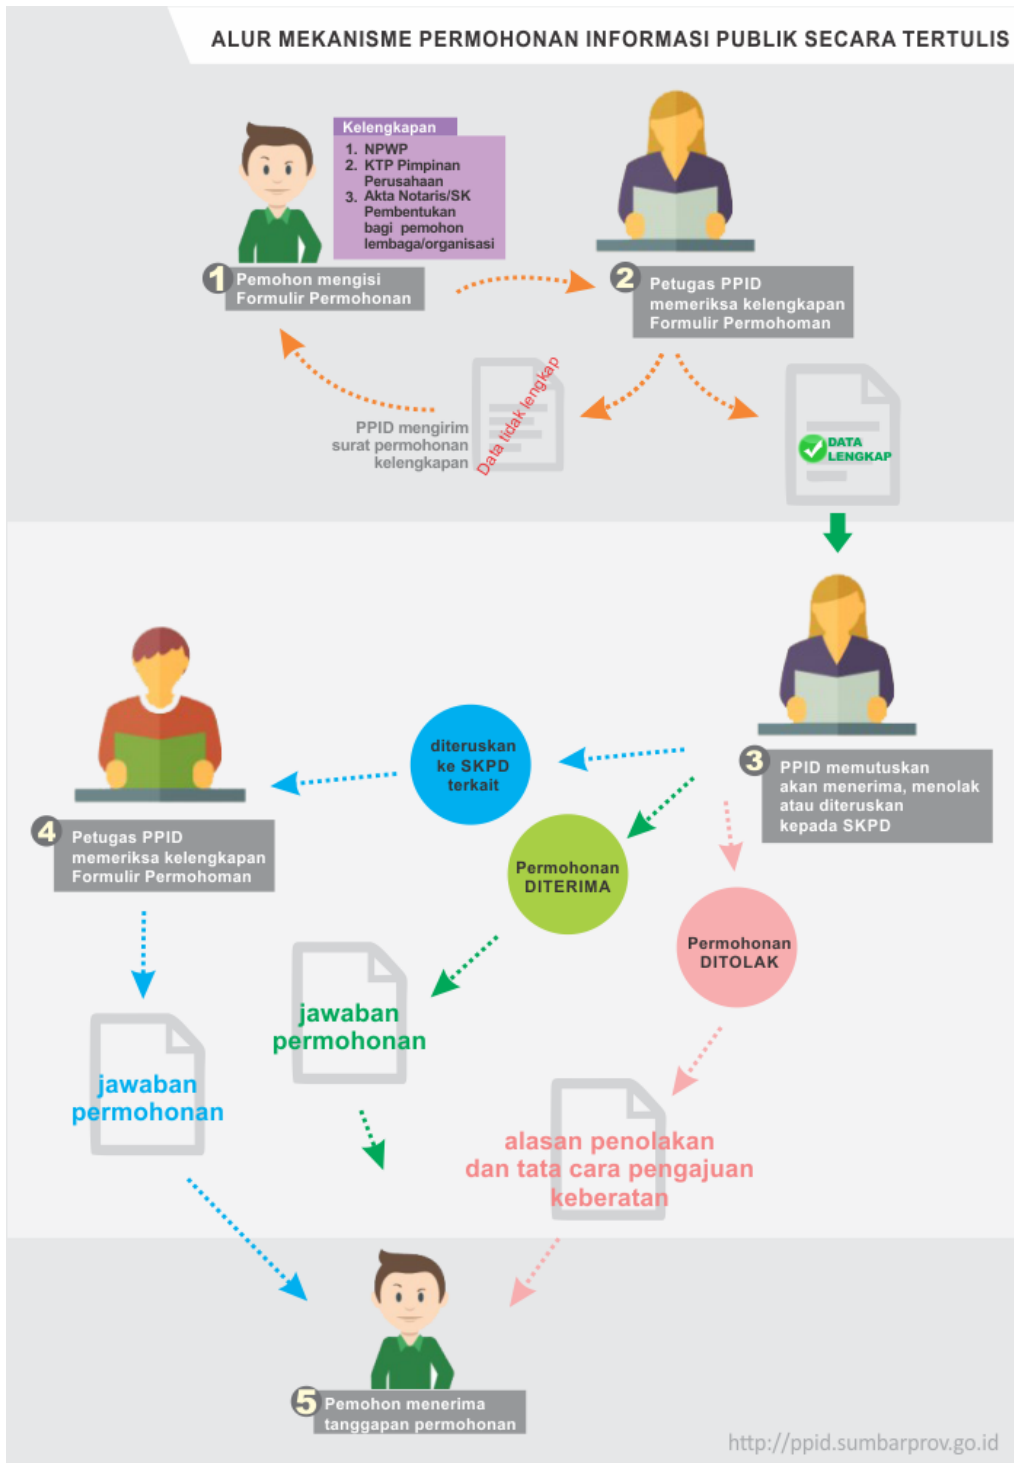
ALUR MEKANISME PERMOHONAN INFORMASI PUBLIK SECARA TERTULIS

Kelengkapan
1. NPWP
2. KTP Pimpinan Perusahaan
3. Akta Notaris/SK Pembentukan bagi pemohon lembaga/organisasi

1 Pemohon mengisi Formulir Permohonan

2 Petugas PPID memeriksa kelengkapan Formulir Permohoman

PPID mengirim surat permohonan kelengkapan

Data tidak lengkap

DATA LENGKAP

3 PPID memutuskan akan menerima, menolak atau diteruskan kepada SKPD

diteruskan ke SKPD terkait

4 Petugas PPID memeriksa kelengkapan Formulir Permohoman

Permohonan DITERIMA

Permohonan DITOLAK

jawaban permohonan

jawaban permohonan

alasan penolakan dan tata cara pengajuan keberatan

5 Pemohon menerima tanggapan permohonan

http://ppid.sumbarprov.go.id